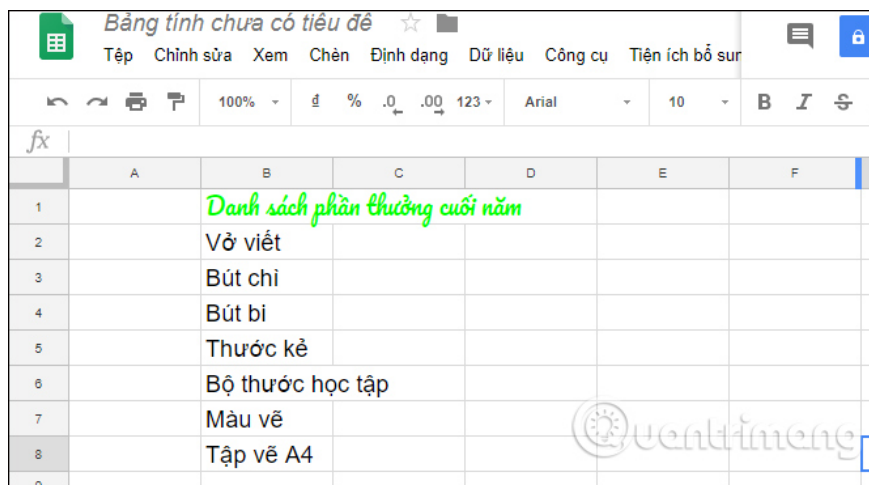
Bảng tính chưa có tiêu đề

Tệp Chỉnh sửa Xem Chèn Định dạng Dữ liệu Công cụ Tiện ích bổ sun

100% ₫ % .0 .00 123 Arial 10 B I S

fx

| | A | B | C | D | E | F |
|---|---|---|---|---|---|---|
| 1 | | Danh sách phần thưởng cuối năm | | | | |
| 2 | | Vở viết | | | | |
| 3 | | Bút chì | | | | |
| 4 | | Bút bi | | | | |
| 5 | | Thước kẻ | | | | |
| 6 | | Bộ thước học tập | | | | |
| 7 | | Màu vẽ | | | | |
| 8 | | Tập vẽ A4 | | | | |

Quantrimang